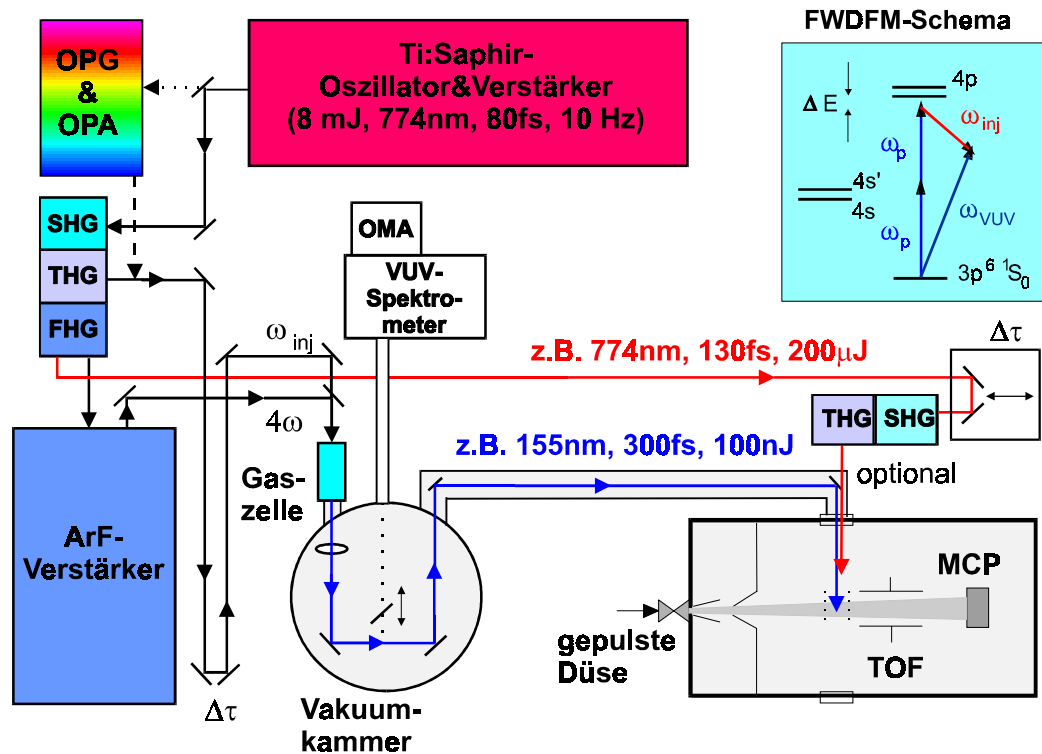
OPG & OPA

Ti:Saphir-Oszillator&Verstärker (8 mJ, 774nm, 80fs, 10 Hz)

FWDFM-Schema

$\Delta$ E

4p

$\omega_{inj}$

$\omega_p$

4s'

4s

$\omega_{VUV}$

$\omega_p$

$3p^6\ ^1S_0$

SHG

THG

FHG

OMA

VUV-Spektrometer

$\omega_{inj}$

$4\omega$

z.B. 774nm, 130fs, 200μJ

$\Delta\tau$

THG

SHG

z.B. 155nm, 300fs, 100nJ

optional

Gaszelle

ArF-Verstärker

MCP

gepulste Düse

TOF

$\Delta\tau$

Vakuumkammer